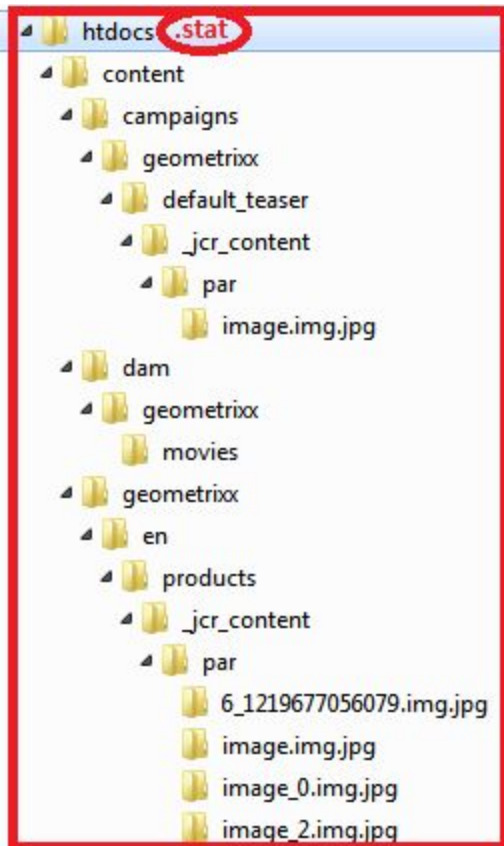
htdocs .stat
content
campaigns
geometrixx
default_teaser
_jcr_content
par
image.img.jpg
dam
geometrixx
movies
geometrixx
en
products
_jcr_content
par
6_1219677056079.img.jpg
image.img.jpg
image_0.img.jpg
image_2.img.jpg